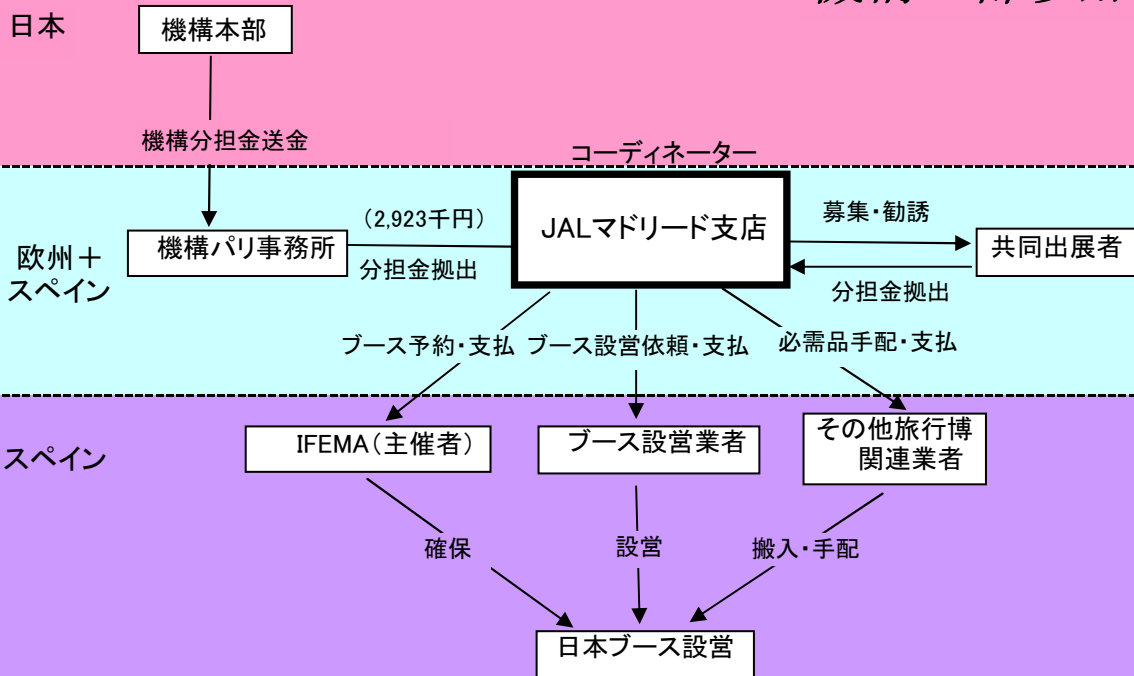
日本

機構本部

機構分担金送金

コーディネーター

欧州＋スペイン

機構パリ事務所

(2,923千円)

分担金拠出

JALマドリード支店

募集・勧誘

共同出展者

分担金拠出

ブース予約・支払

ブース設営依頼・支払

必需品手配・支払

スペイン

IFEMA（主催者）

ブース設営業者

その他旅行博関連業者

確保

設営

搬入・手配

日本ブース設営